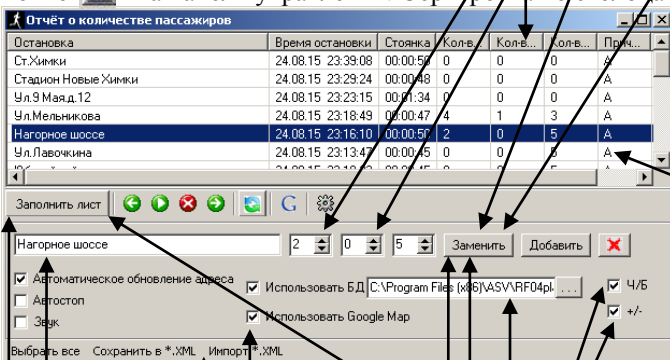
Отчёт о количестве пассажиров

| Остановка | Время остановки | Стоянка | Кол-в... | Кол-в... | Кол-в... | Прич... |
|---|---|---|---|---|---|---|
| Ст.Химки | 24.08.15 23:39:08 | 00:00:50 | 0 | 0 | 0 | А |
| Стадион Новые Химки | 24.08.15 23:29:24 | 00:00:48 | 0 | 0 | 0 | А |
| Ул.9 Мая,д.12 | 24.08.15 23:23:15 | 00:01:34 | 0 | 0 | 0 | А |
| Ул.Мельникова | 24.08.15 23:18:49 | 00:00:47 | 4 | 1 | 3 | А |
| Нагорное шоссе | 24.08.15 23:16:10 | 00:00:50 | 2 | 0 | 5 | А |
| Ул.Лавочкина | 24.08.15 23:13:47 | 00:00:45 | 0 | 0 | 0 | А |

Заполнить лист

Нагорное шоссе 2 0 5 Заменить Добавить

Автоматическое обновление адреса
Автостоп
Звук
Использовать БД C:\Program Files (x86)\ASV\RF04pl ...
Использовать Google Map
Ч/Б
+/-

Выбрать все Сохранить в *.XML Импорт *.XML